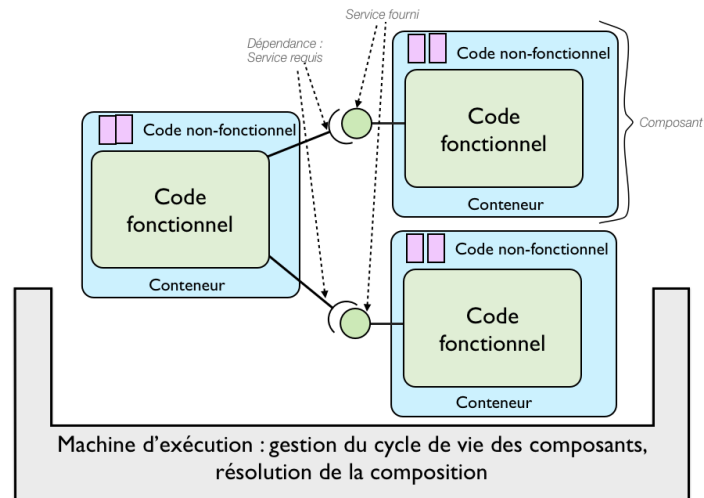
Service fourni

Dépendance : Service requis

Code non-fonctionnel

Code fonctionnel

Conteneur

Composant

Code non-fonctionnel

Code fonctionnel

Conteneur

Code non-fonctionnel

Code fonctionnel

Conteneur

Machine d'exécution : gestion du cycle de vie des composants, résolution de la composition